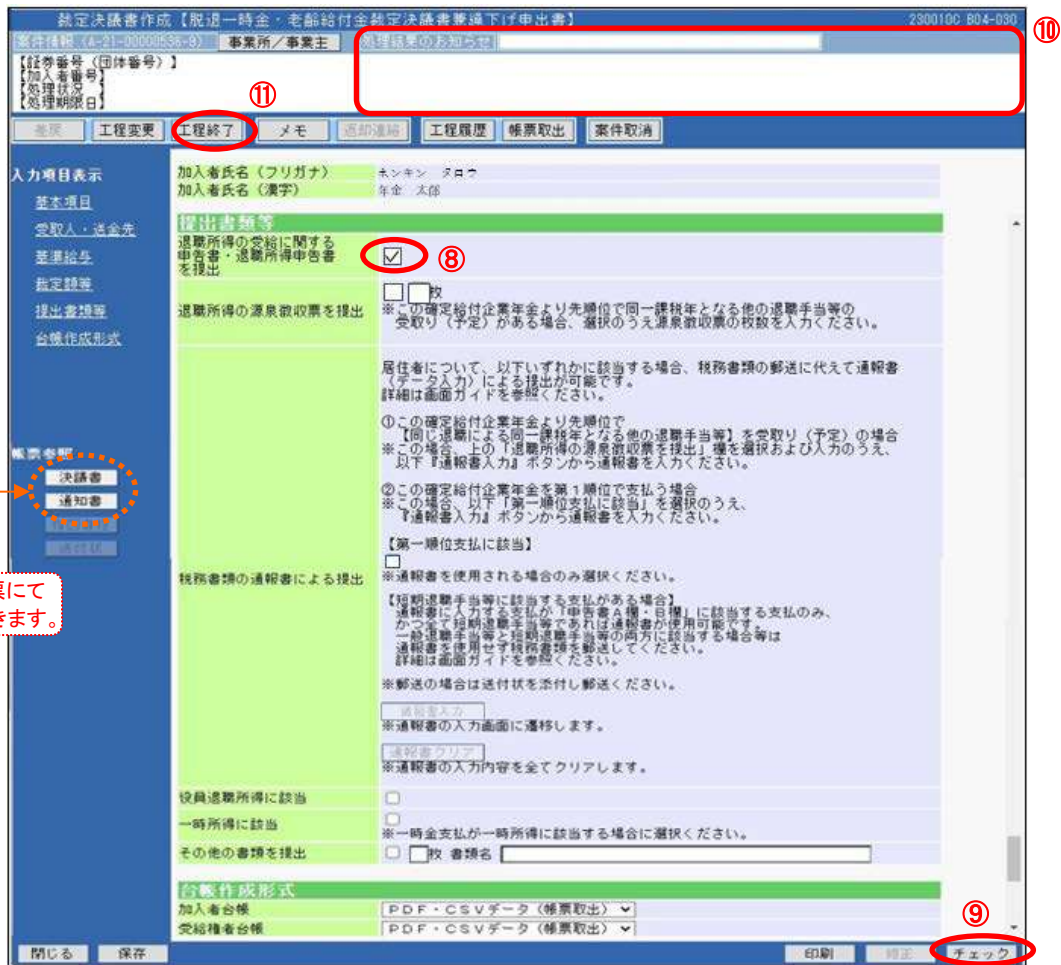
裁定決議書作成【脱退一時金・老齢給付金裁定決議書兼繰下げ申出書】 230010C B04-030

案件情報 (A-21-00000536-0) 事業所／事業主 処理結果のお知らせ

【証券番号（団体番号）】
【加入者番号】
【処理状況】
【処理期限日】

⑩

⑪

差戻 工程変更 工程終了 メモ 返却連絡 工程履歴 帳票取出 案件取消

入力項目表示
基本項目
受取人・送金先
基準給与
裁定額等
提出書類等
台帳作成形式

帳票参照
決議書
通知書

票にて
きます。

加入者氏名（フリガナ） ネンキン タロウ
加入者氏名（漢字） 年金 太郎

提出書類等

退職所得の受給に関する申告書・退職所得申告書を提出 ☑ ⑧

退職所得の源泉徴収票を提出 □ □枚
※この確定給付企業年金より先順位で同一課税年となる他の退職手当等の受取り（予定）がある場合、選択のうえ源泉徴収票の枚数を入力ください。

税務書類の通報書による提出
居住者について、以下いずれかに該当する場合、税務書類の郵送に代えて通報書（データ入力）による提出が可能です。
詳細は画面ガイドを参照ください。

①この確定給付企業年金より先順位で【同じ退職による同一課税年となる他の退職手当等】を受取り（予定）の場合
※この場合、上の「退職所得の源泉徴収票を提出」欄を選択および入力のうえ、以下『通報書入力』ボタンから通報書を入力ください。

②この確定給付企業年金を第１順位で支払う場合
※この場合、以下「第一順位支払に該当」を選択のうえ、『通報書入力』ボタンから通報書を入力ください。

【第一順位支払に該当】
□
※通報書を使用される場合のみ選択ください。

【短期退職手当等に該当する支払がある場合】
通報書に入力する支払が「申告書Ａ欄・Ｂ欄」に該当する支払のみ、かつ全て短期退職手当等であれば通報書が使用可能です。
一般退職手当等と短期退職手当等の両方に該当する場合等は通報書を使用せず税務書類を郵送してください。
詳細は画面ガイドを参照ください。

※郵送の場合は送付状を添付し郵送ください。

通報書入力
※通報書の入力画面に遷移します。

通報書クリア
※通報書の入力内容を全てクリアします。

役員退職所得に該当 □

一時所得に該当 □
※一時金支払が一時所得に該当する場合に選択ください。

その他の書類を提出 □ □枚 書類名

台帳作成形式
加入者台帳 ＰＤＦ・ＣＳＶデータ（帳票取出）
受給権者台帳 ＰＤＦ・ＣＳＶデータ（帳票取出）

⑨

閉じる 保存 印刷 修正 チェック